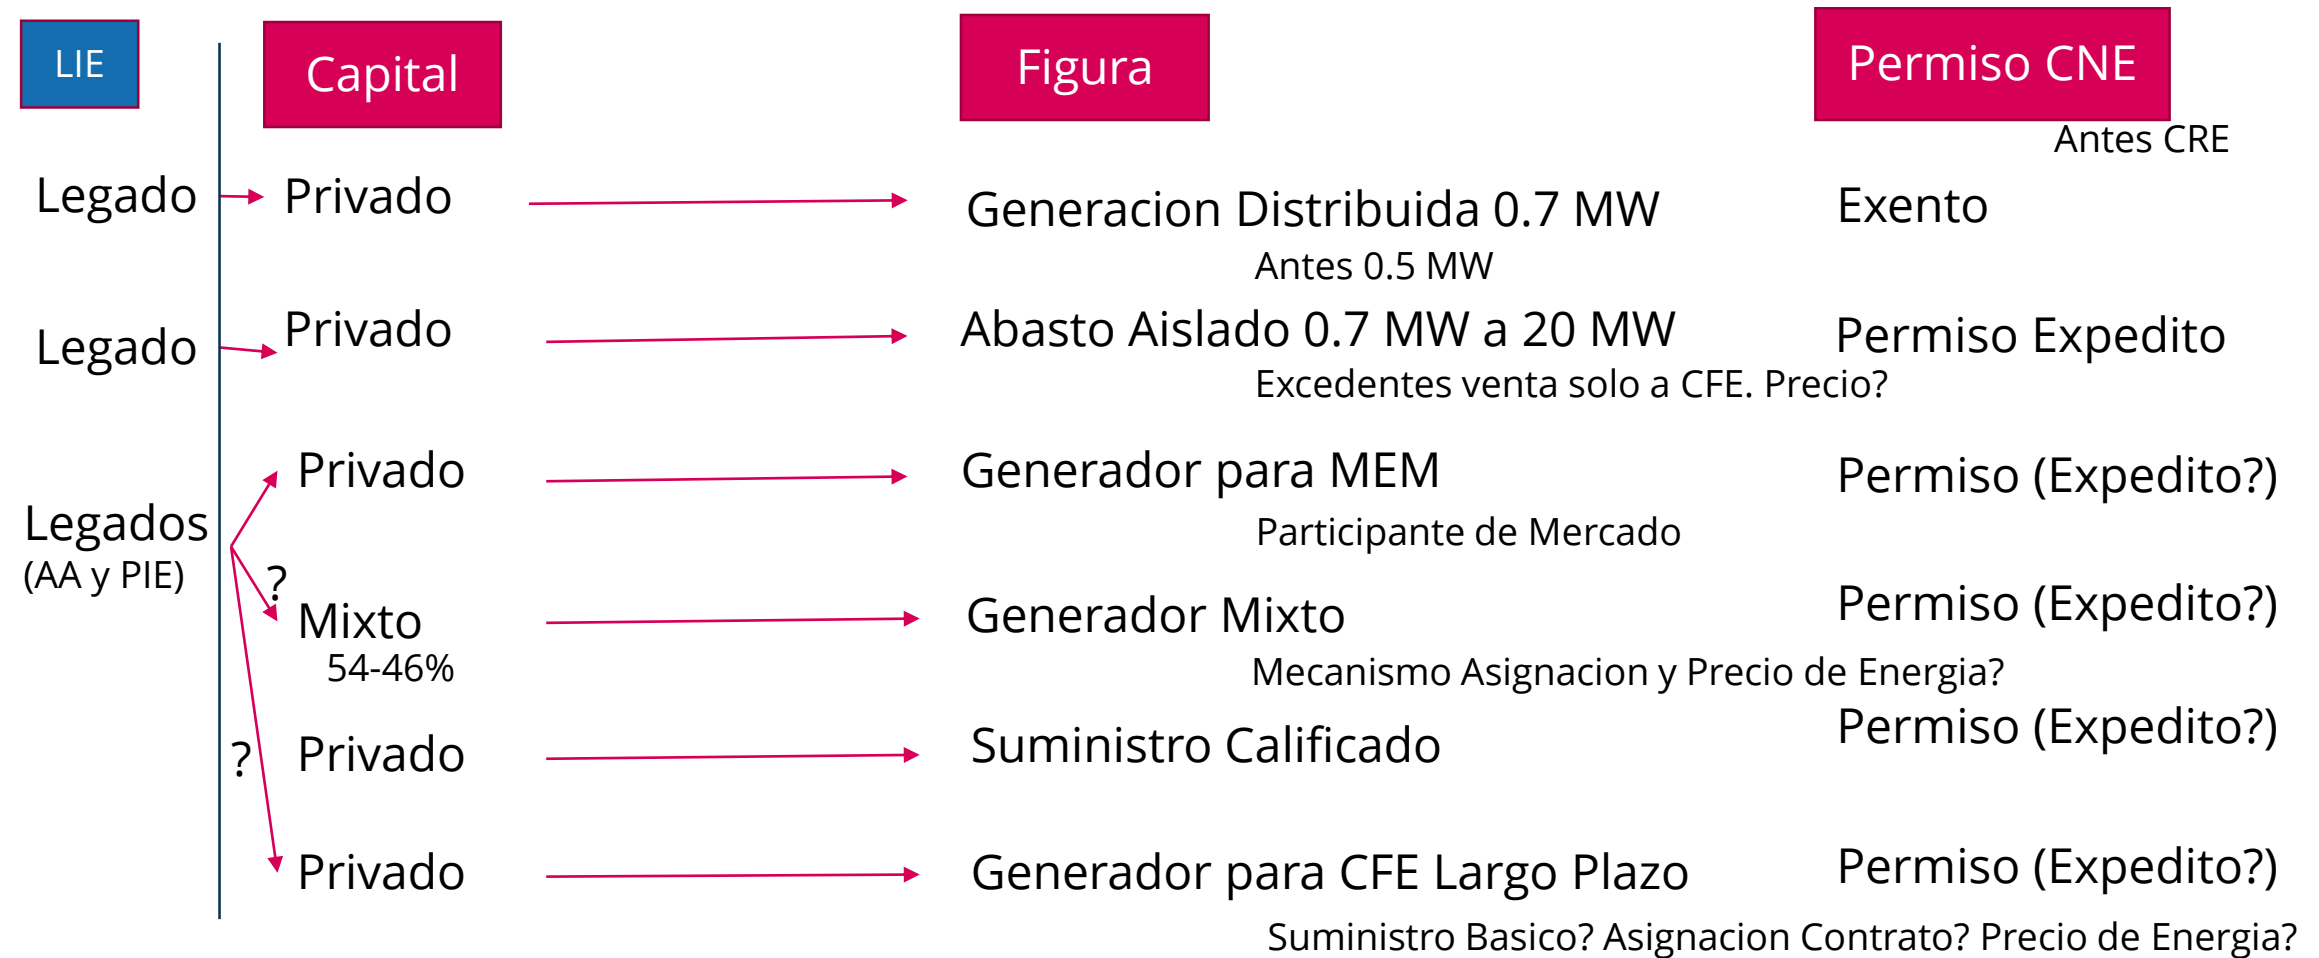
LIE

Capital

Figura

Permiso CNE

Antes CRE

Legado

Privado

Generacion Distribuida 0.7 MW

Exento

Antes 0.5 MW

Legado

Privado

Abasto Aislado 0.7 MW a 20 MW

Permiso Expedito

Excedentes venta solo a CFE. Precio?

Legados
(AA y PIE)

Privado

Generador para MEM

Permiso (Expedito?)

Participante de Mercado

?

Mixto
54-46%

Generador Mixto

Permiso (Expedito?)

Mecanismo Asignacion y Precio de Energia?

?

Privado

Suministro Calificado

Permiso (Expedito?)

Privado

Generador para CFE Largo Plazo

Permiso (Expedito?)

Suministro Basico? Asignacion Contrato? Precio de Energia?